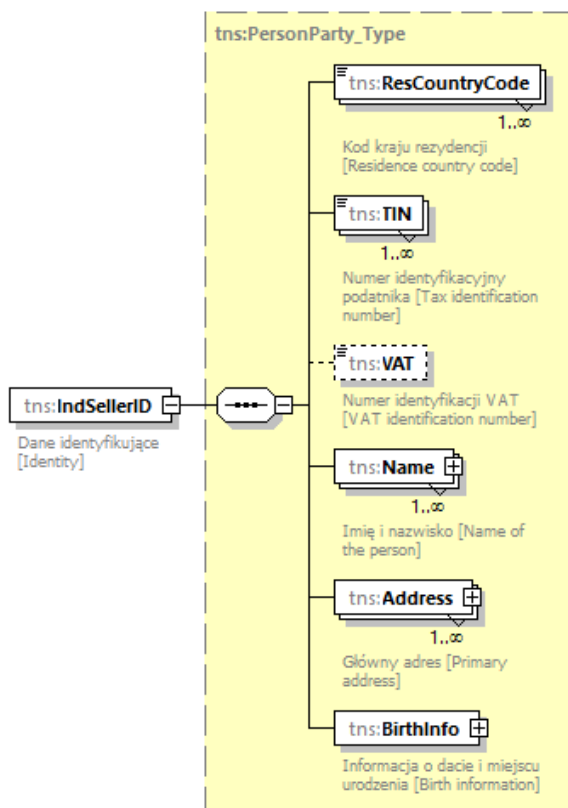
tns:PersonParty_Type

tns:ResCountryCode
1..∞
Kod kraju rezydencji [Residence country code]

tns:TIN
1..∞
Numer identyfikacyjny podatnika [Tax identification number]

tns:VAT
Numer identyfikacji VAT [VAT identification number]

tns:IndSellerID
Dane identyfikujące [Identity]

tns:Name
1..∞
Imię i nazwisko [Name of the person]

tns:Address
1..∞
Główny adres [Primary address]

tns:BirthInfo
Informacja o dacie i miejscu urodzenia [Birth information]